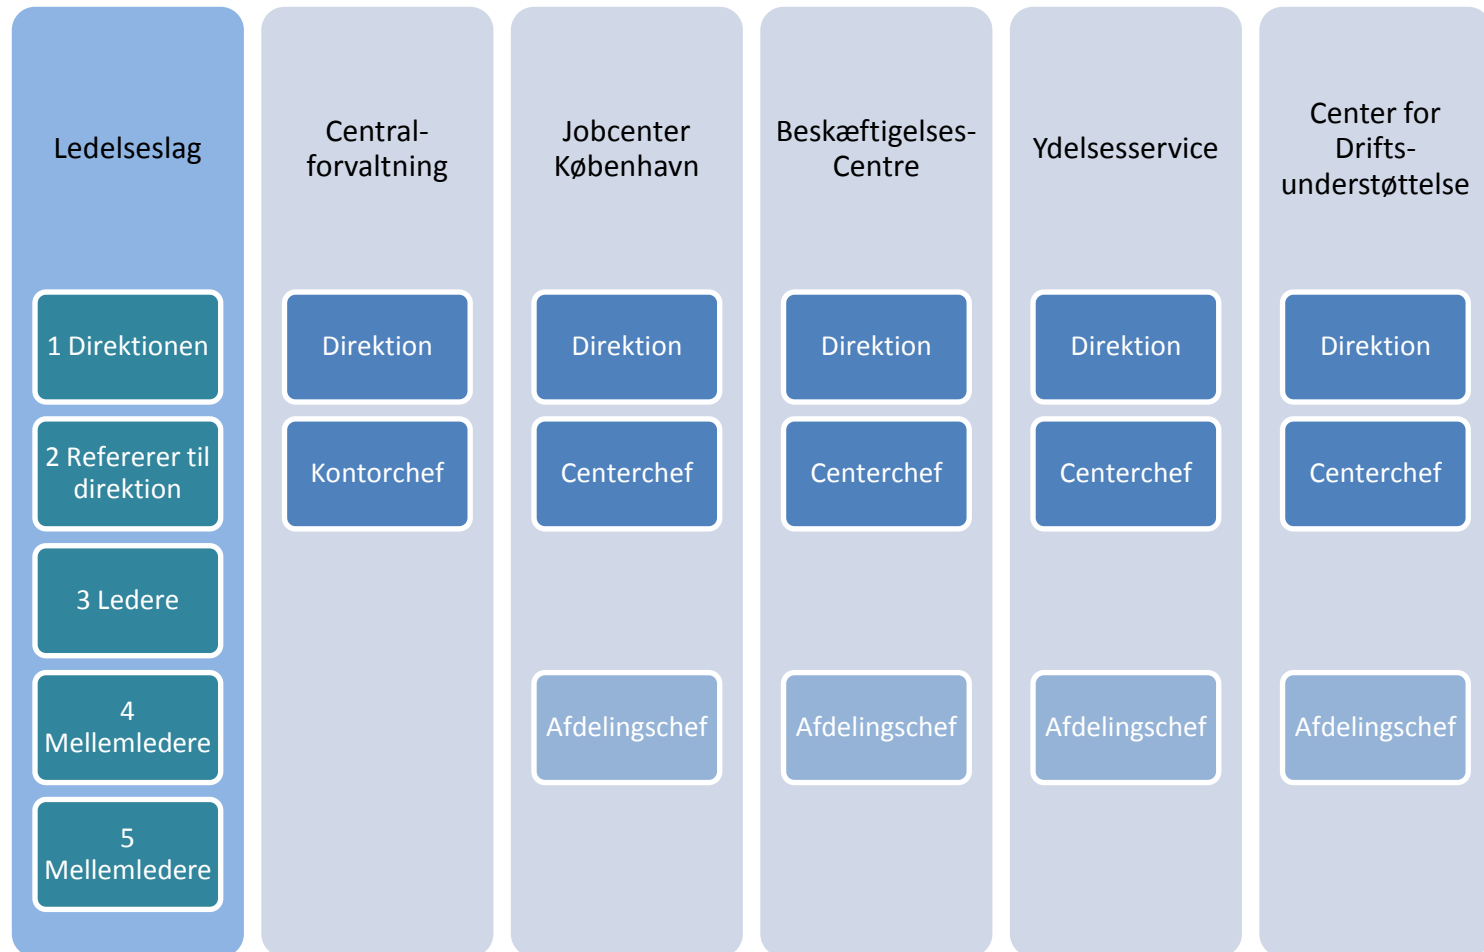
Ledelseslag

1 Direktionen

2 Refererer til direktion

3 Ledere

4 Mellemledere

5 Mellemledere

Central-forvaltning

Direktion

Kontorchef

Jobcenter København

Direktion

Centerchef

Afdelingschef

Beskæftigelses-Centre

Direktion

Centerchef

Afdelingschef

Ydelsesservice

Direktion

Centerchef

Afdelingschef

Center for Drifts-understøttelse

Direktion

Centerchef

Afdelingschef